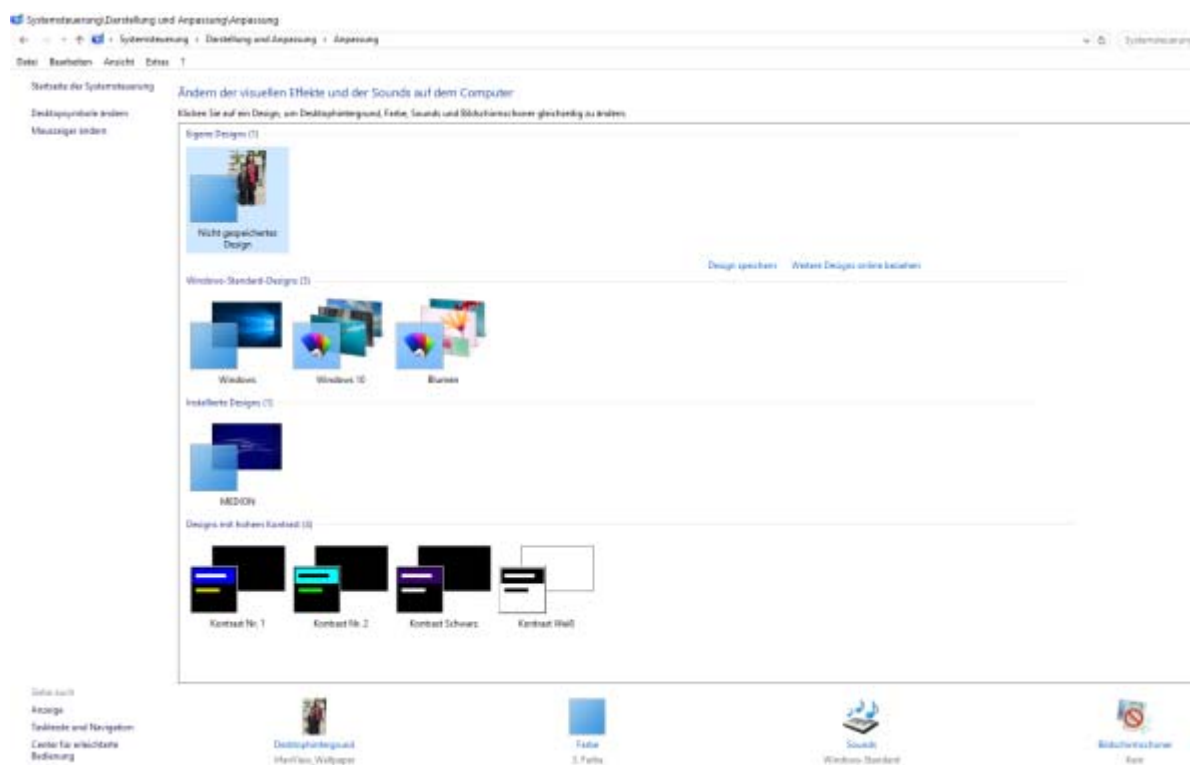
Systemsteuerung\Darstellung und Anpassung\Anpassung

Systemsteuerung › Darstellung und Anpassung › Anpassung

Systemsteuerung

Datei Bearbeiten Ansicht Extras ?

Startseite der Systemsteuerung

Desktopsymbole ändern

Mauszeiger ändern

Ändern der visuellen Effekte und der Sounds auf dem Computer

Klicken Sie auf ein Design, um Desktophintergrund, Farbe, Sounds und Bildschirmschoner gleichzeitig zu ändern.

Eigene Designs (1)

Nicht gespeichertes Design

Design speichern Weitere Designs online beziehen

Windows-Standard-Designs (3)

Windows

Windows 10

Blumen

Installierte Designs (1)

MEDION

Designs mit hohem Kontrast (4)

Kontrast Nr. 1

Kontrast Nr. 2

Kontrast Schwarz

Kontrast Weiß

Siehe auch

Anzeige

Taskleiste und Navigation

Center für erleichterte Bedienung

Desktophintergrund
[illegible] Wallpaper

Farbe
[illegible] Farbe

Sounds
Windows-Standard

Bildschirmschoner
Kein